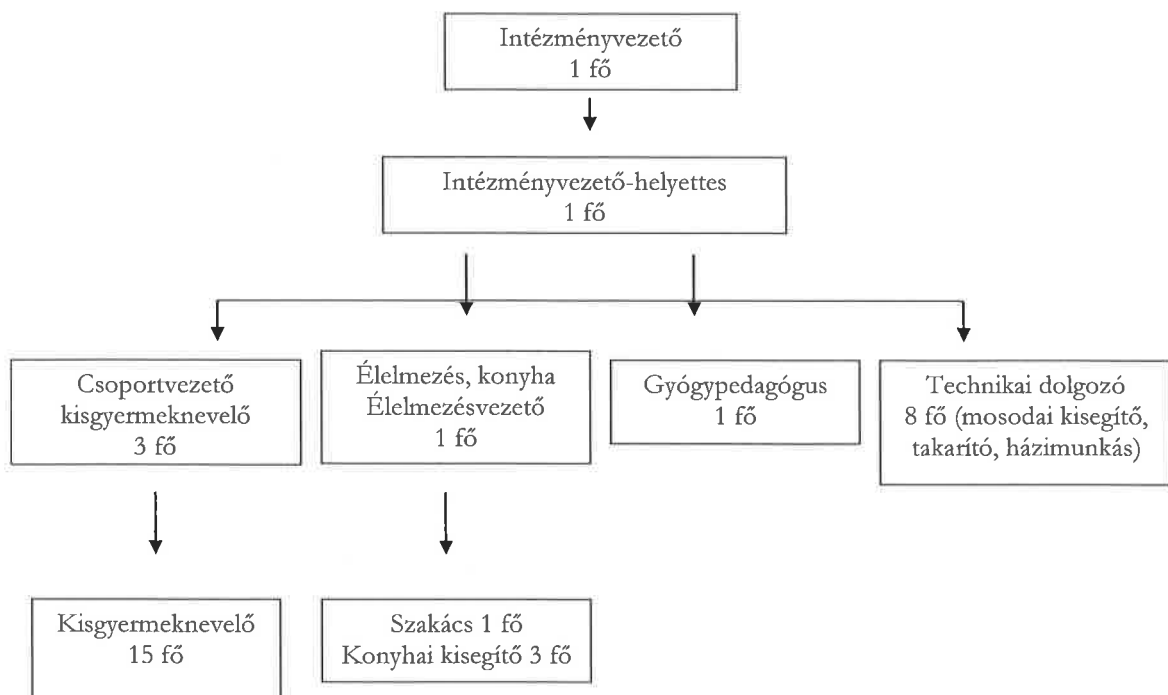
Intézményvezető
1 fő

Intézményvezető-helyettes
1 fő

Csoportvezető kisgyermeknevelő
3 fő

Élelmezés, konyha
Élelmezésvezető
1 fő

Gyógypedagógus
1 fő

Technikai dolgozó
8 fő (mosodai kisegítő, takarító, házimunkás)

Kisgyermeknevelő
15 fő

Szakács 1 fő
Konyhai kisegítő 3 fő